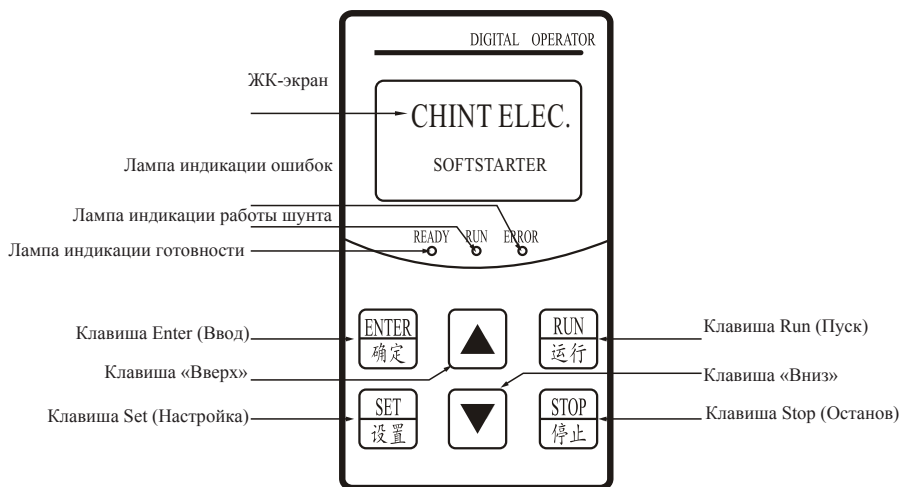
DIGITAL OPERATOR

ЖК-экран

CHINT ELEC.

SOFTSTARTER

Лампа индикации ошибок

Лампа индикации работы шунта

Лампа индикации готовности

READY RUN ERROR

Клавиша Enter (Ввод)

ENTER
确定

RUN
运行

Клавиша Run (Пуск)

Клавиша «Вверх»

Клавиша «Вниз»

Клавиша Set (Настройка)

SET
设置

STOP
停止

Клавиша Stop (Останов)